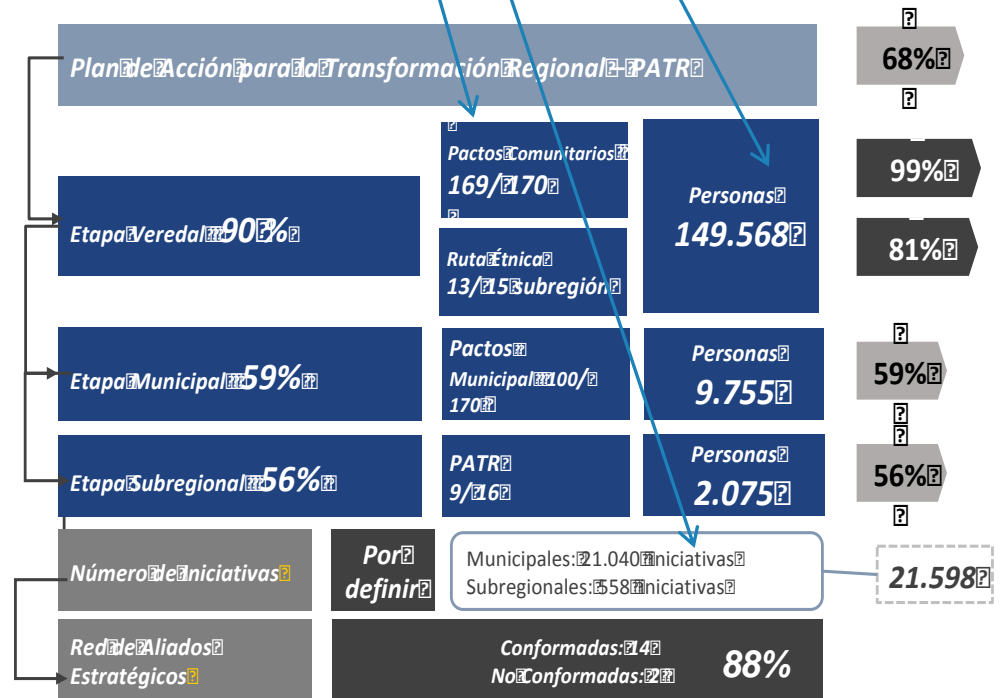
68%

Plan de Acción para la Transformación Regional - PATR

Pactos Comunitarios
169/ 170

Personas
149.568

99%

Etapa Veredal 90 %

Ruta Étnica
13/ 15 subregión

81%

Pactos
Municipal 100/ 170

Personas
9.755

59%

Etapa Municipal 59%

PATR
9/ 16

Personas
2.075

56%

Etapa Subregional 56%

Número de Iniciativas

Por definir

Municipales: 21.040 iniciativas
Subregionales: 558 iniciativas

21.598

Red de Aliados Estratégicos

Conformadas: 14
No Conformadas: 2

88%